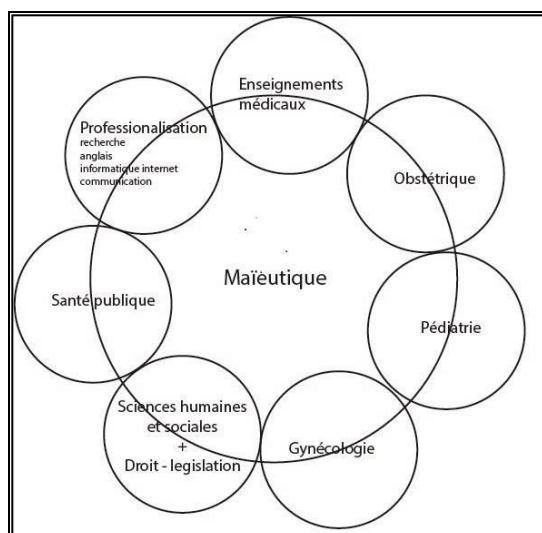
Enseignements médicaux

Professionalisation
recherche
anglais
informatique internet
communication

Obstétrique

Maïeutique

Santé publique

Pédiatrie

Sciences humaines et sociales
+
Droit - legislation

Gynécologie